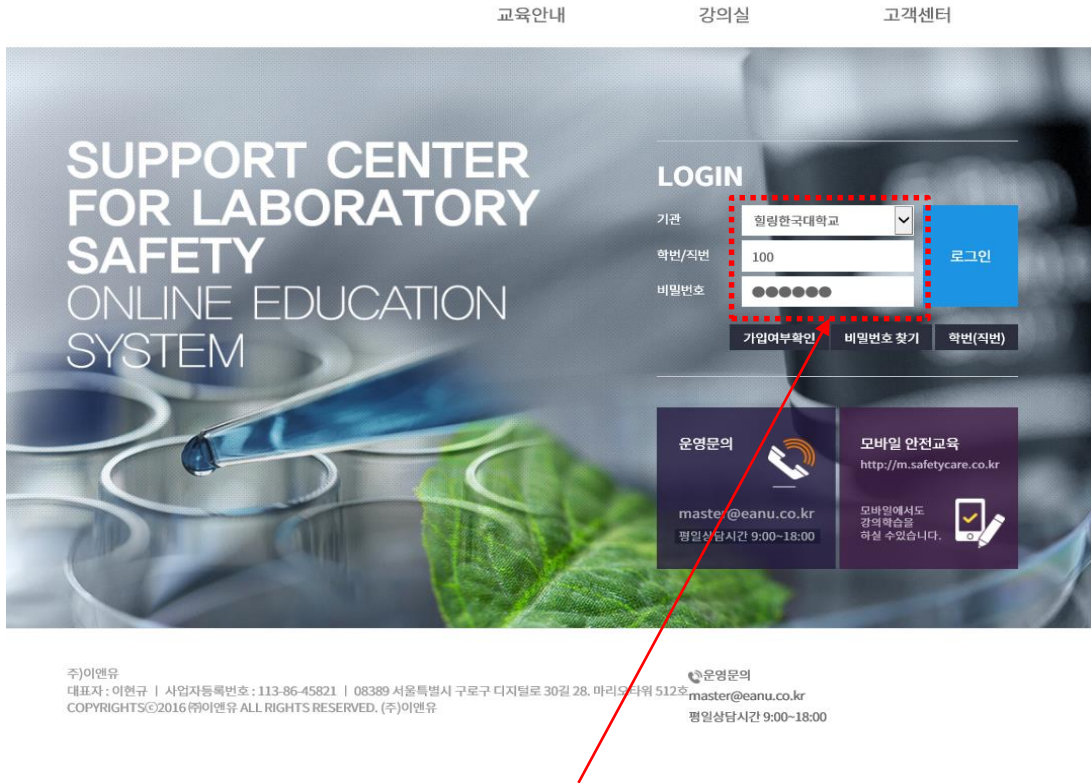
교육안내 강의실 고객센터

SUPPORT CENTER FOR LABORATORY SAFETY
ONLINE EDUCATION SYSTEM

LOGIN

기관 힐링한국대학교
학번/직번 100
비밀번호 ●●●●●●
로그인

가입여부확인 비밀번호 찾기 학번(직번)

운영문의
master@eanu.co.kr
평일상담시간 9:00~18:00

모바일 안전교육
http://m.safetycare.co.kr
모바일에서도 강의학습을 하실 수있습니다.

주)이앤유
대표자 : 이현규 | 사업자등록번호 : 113-86-45821 | 08389 서울특별시 구로구 디지털로 30길 28. 마리오타워 512호
COPYRIGHTS©2016 ㈜이앤유 ALL RIGHTS RESERVED. (주)이앤유

운영문의
master@eanu.co.kr
평일상담시간 9:00~18:00